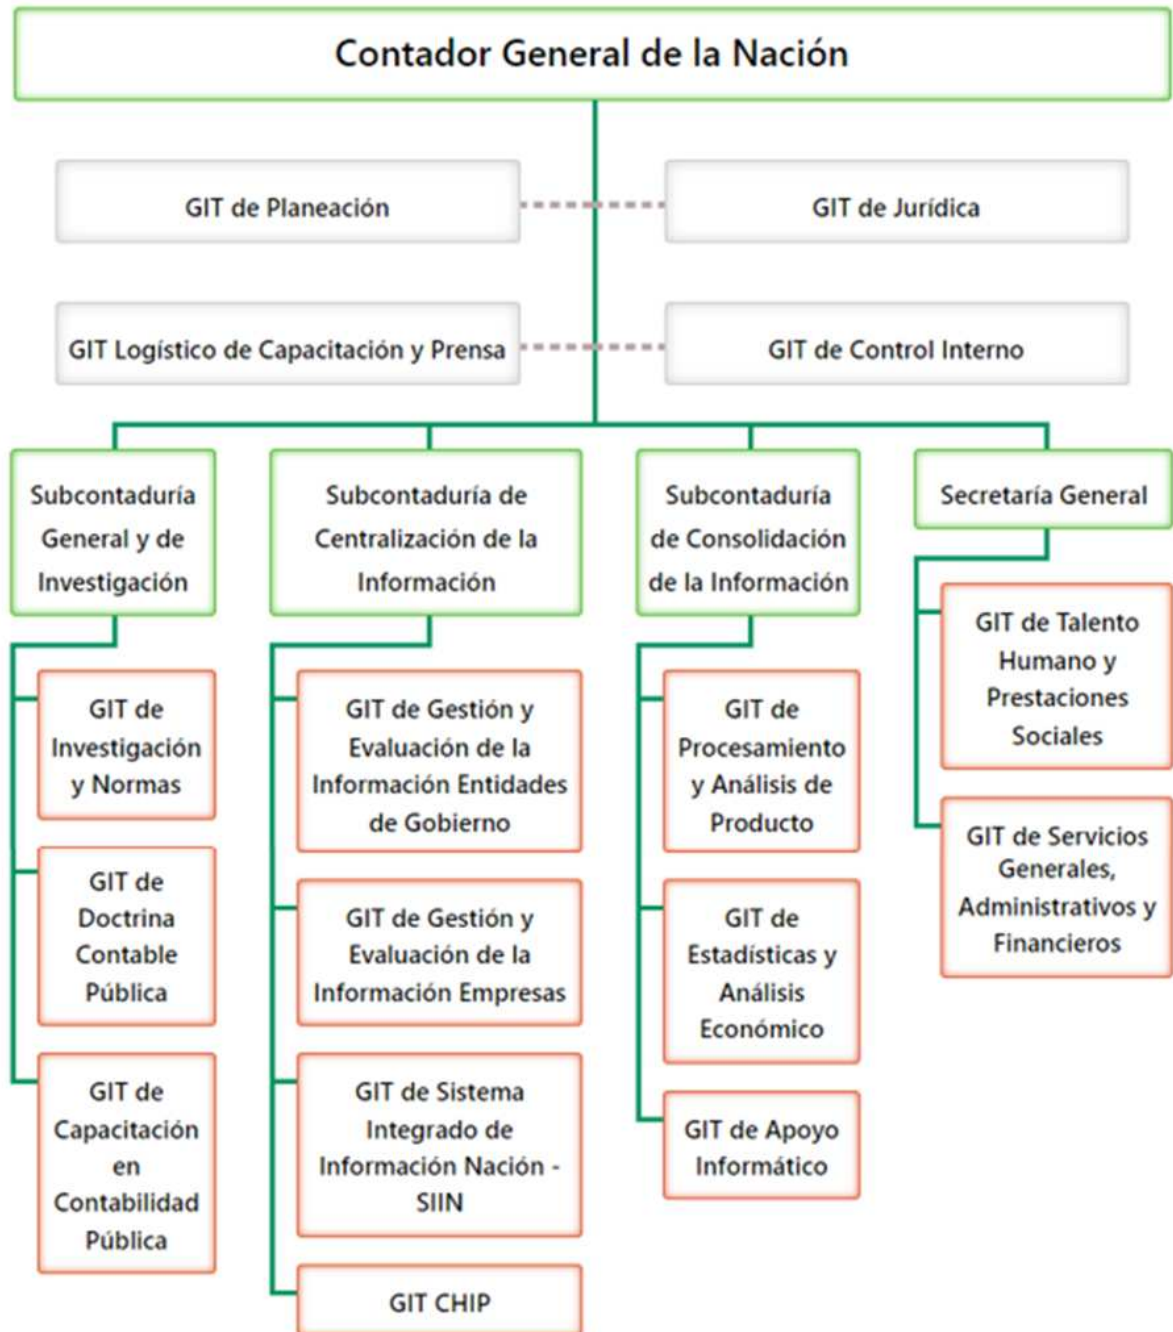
Contador General de la Nación

GIT de Planeación

GIT de Jurídica

GIT Logístico de Capacitación y Prensa

GIT de Control Interno

Subcontaduría General y de Investigación

GIT de Investigación y Normas

GIT de Doctrina Contable Pública

GIT de Capacitación en Contabilidad Pública

Subcontaduría de Centralización de la Información

GIT de Gestión y Evaluación de la Información Entidades de Gobierno

GIT de Gestión y Evaluación de la Información Empresas

GIT de Sistema Integrado de Información Nación - SIIN

GIT CHIP

Subcontaduría de Consolidación de la Información

GIT de Procesamiento y Análisis de Producto

GIT de Estadísticas y Análisis Económico

GIT de Apoyo Informático

Secretaría General

GIT de Talento Humano y Prestaciones Sociales

GIT de Servicios Generales, Administrativos y Financieros